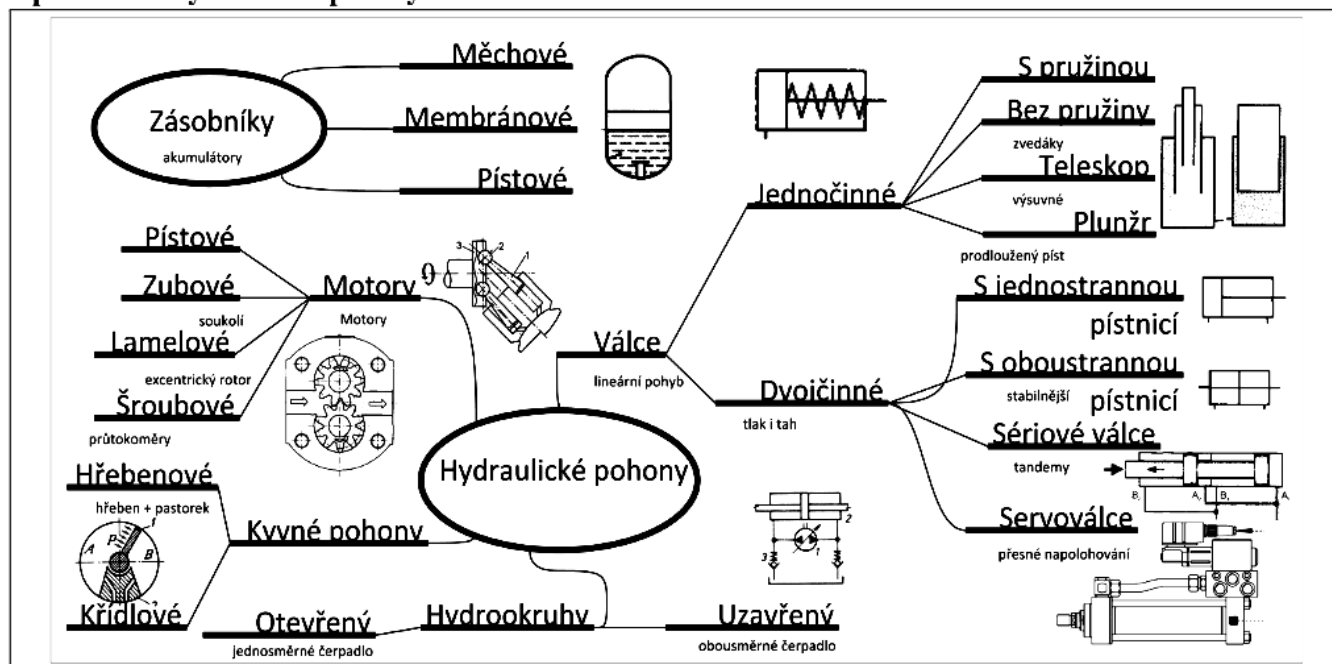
Zásobníky
akumulátory

Měchové

Membránové

Pístové

Pístové

Zubové
soukolí

Lamelové
excentrický rotor

Šroubové
průtokoměry

Motory
Motory

$\vartheta$

3 2 1

Hydraulické pohony

Hřebenové
hřeben + pastorek

A P 1 B

Křídlové

Kyvné pohony

Otevřený
jednosměrné čerpadlo

Hydrookruhy

Uzavřený
obousměrné čerpadlo

2
3 1

Válce
lineární pohyb

Jednočinné

S pružinou

Bez pružiny
zvedáky

Teleskop
výsuvné

Plunžr
prodloužený píst

Dvojčinné
tlak i tah

S jednostrannou pístnicí

S oboustrannou pístnicí
stabilnější

Sériové válce
tandemy

$B_1$ $A_1$ $B_2$ $A_2$

Servoválce
přesné napolohování